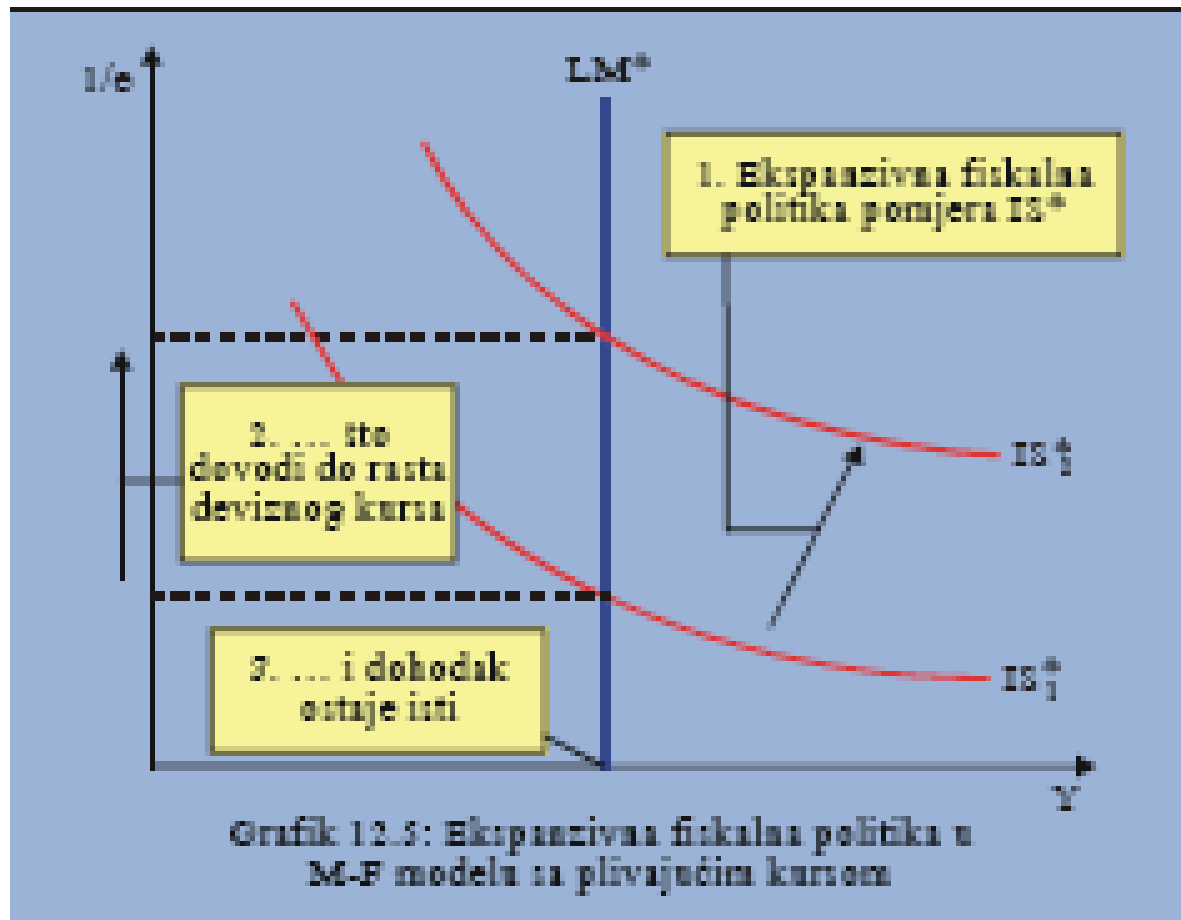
1/e

LM*

1. Ekspanzivna fiskalna politika pomjera IS*

2. ... što dovodi do rasta deviznog kursa

$IS^*_2$

3. ... i dohodak ostaje isti

$IS^*_1$

Y

Grafik 12.5: Ekspanzivna fiskalna politika u M-F modelu sa plivajućim kursom